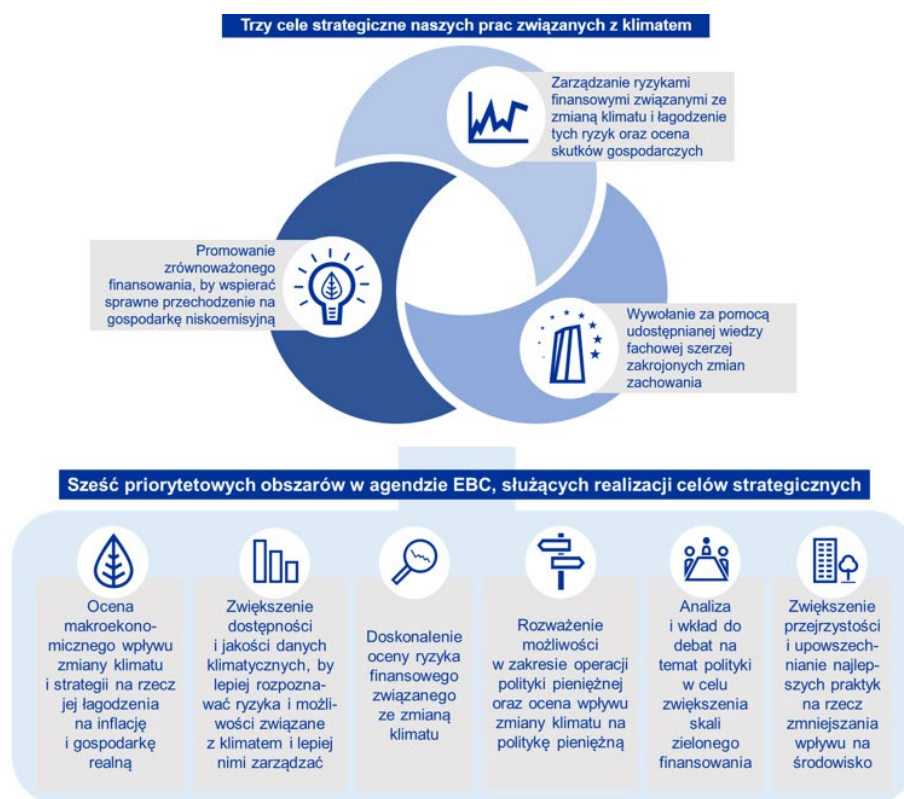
Trzy cele strategiczne naszych prac związanych z klimatem

Zarządzanie ryzykami finansowymi związanymi ze zmianą klimatu i łagodzenie tych ryzyk oraz ocena skutków gospodarczych

Promowanie zrównoważonego finansowania, by wspierać sprawne przechodzenie na gospodarkę niskoemisyjną

Wywołanie za pomocą udostępnianej wiedzy fachowej szerzej zakrojonych zmian zachowania

Sześć priorytetowych obszarów w agendzie EBC, służących realizacji celów strategicznych

Ocena makroekonomicznego wpływu zmiany klimatu i strategii na rzecz jej łagodzenia na inflację i gospodarkę realną

Zwiększenie dostępności i jakości danych klimatycznych, by lepiej rozpoznawać ryzyka i możliwości związane z klimatem i lepiej nimi zarządzać

Doskonalenie oceny ryzyka finansowego związanego ze zmianą klimatu

Rozważenie możliwości w zakresie operacji polityki pieniężnej oraz ocena wpływu zmiany klimatu na politykę pieniężną

Analiza i wkład do debat na temat polityki w celu zwiększenia skali zielonego finansowania

Zwiększenie przejrzystości i upowszechnianie najlepszych praktyk na rzecz zmniejszania wpływu na środowisko